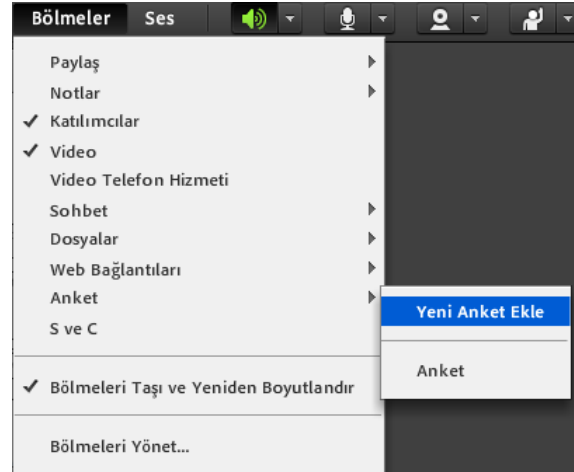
Bölmeler Ses

Paylaş
Notlar
✓ Katılımcılar
✓ Video
Video Telefon Hizmeti
Sohbet
Dosyalar
Web Bağlantıları
Anket
S ve C

✓ Bölmeleri Taşı ve Yeniden Boyutlandır

Bölmeleri Yönet...

Yeni Anket Ekle

Anket